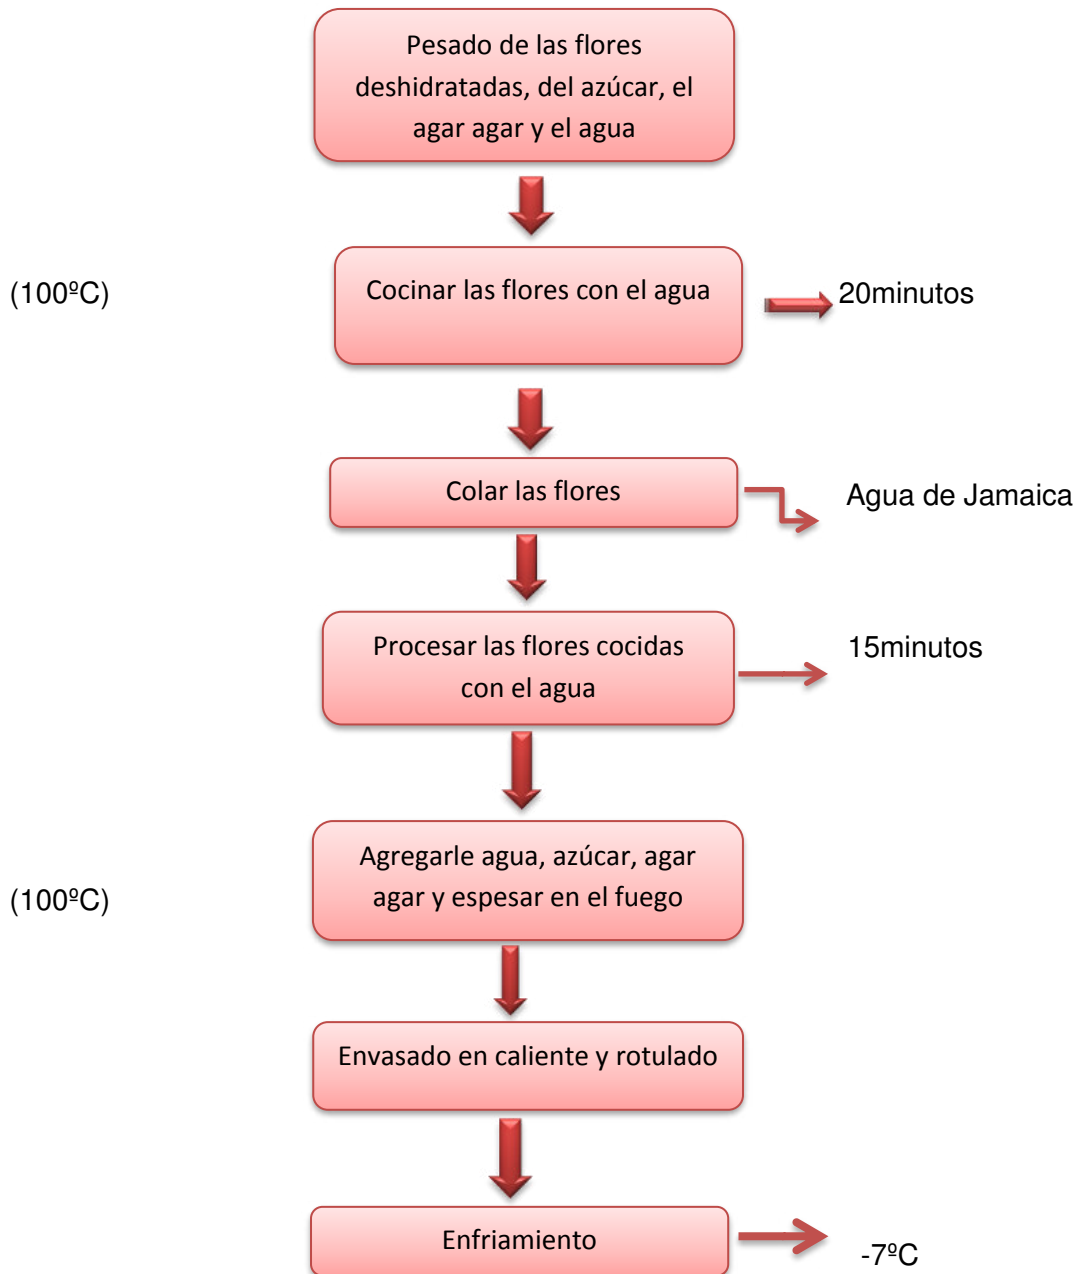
Pesado de las flores deshidratadas, del azúcar, el agar agar y el agua

(100ºC)

Cocinar las flores con el agua

20minutos

Colar las flores

Agua de Jamaica

Procesar las flores cocidas con el agua

15minutos

(100ºC)

Agregarle agua, azúcar, agar agar y espesar en el fuego

Envasado en caliente y rotulado

Enfriamiento

-7ºC